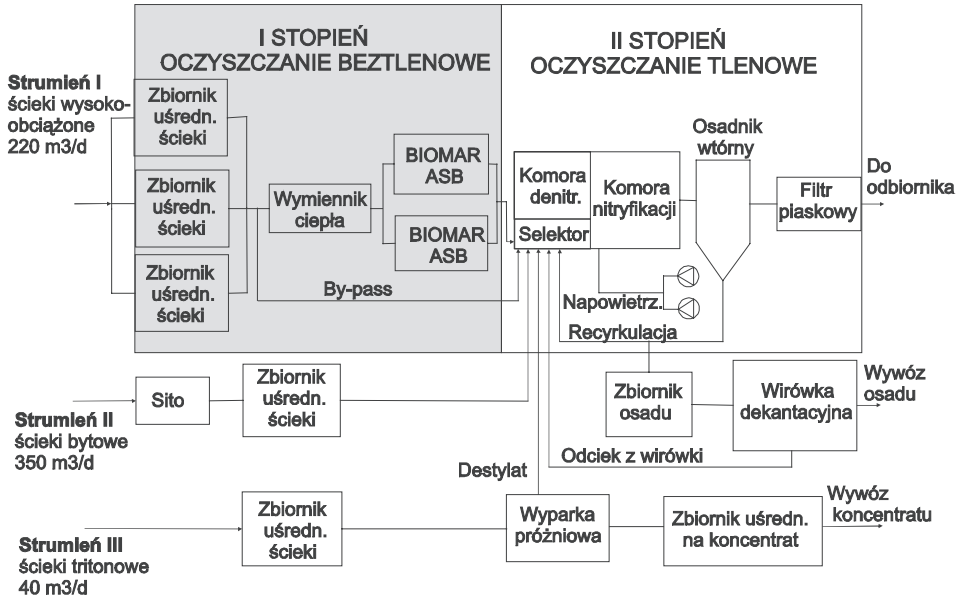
I STOPIEŃ
OCZYSZCZANIE BEZTLENOWE

II STOPIEŃ
OCZYSZCZANIE TLENOWE

Strumień I
ścieki wysokoobciążone
220 m3/d

Zbiornik uśredn. ścieki

Zbiornik uśredn. ścieki

Zbiornik uśredn. ścieki

Wymiennik ciepła

BIOMAR ASB

BIOMAR ASB

By-pass

Komora denitr.

Selektor

Komora nitryfikacji

Osadnik wtórny

Filtr piaskowy

Do odbiornika

Napowietrz.

Recyrkulacja

Sito

Zbiornik uśredn. ścieki

Strumień II
ścieki bytowe
350 m3/d

Zbiornik osadu

Wirówka dekantacyjna

Wywóz osadu

Odciek z wirówki

Destylat

Zbiornik uśredn. ścieki

Wyparka próżniowa

Zbiornik uśredn. na koncentrat

Wywóz koncentratu

Strumień III
ścieki tritonowe
40 m3/d